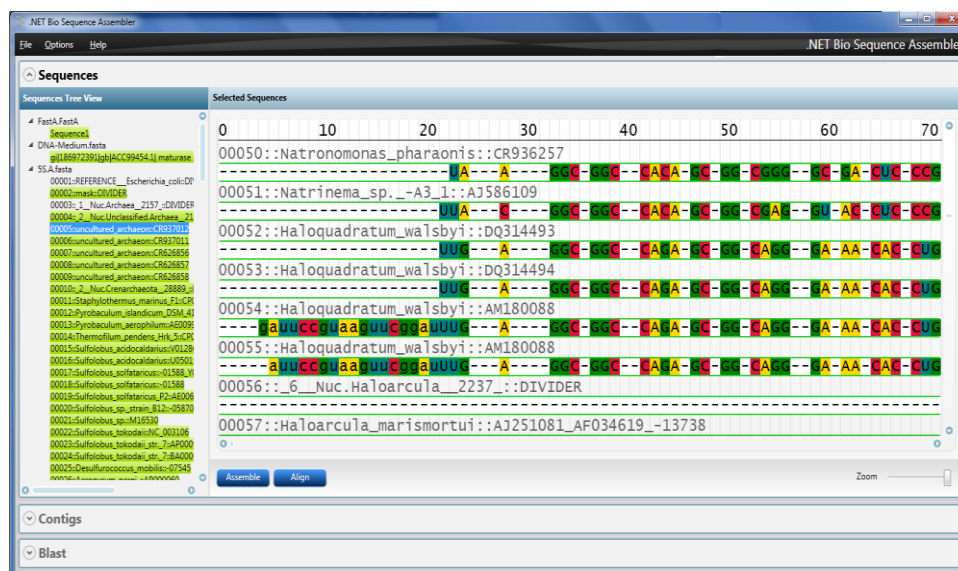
.NET Bio Sequence Assembler

File Options Help

.NET Bio Sequence Assemble

Sequences

Sequences Tree View

FastA.FastA
Sequence1
DNA-Medium.fasta
gi|186972391|gb|ACC99454.1| maturase
5S.A.fasta
00001::REFERENCE__Escherichia_coli::D
00002::mask::DIVIDER
00003::_1__Nuc.Archaea__2157_::DIVIDER
00004::_2__Nuc.Unclassified.Archaea__21
00005::uncultured_archaeon::CR937012
00006::uncultured_archaeon::CR937011
00007::uncultured_archaeon::CR626856
00008::uncultured_archaeon::CR626857
00009::uncultured_archaeon::CR626858
00010::_2__Nuc.Crenarchaeota__28889_::
00011::Staphylothermus_marinus_F1::CP
00012::Pyrobaculum_islandicum_DSM_4
00013::Pyrobaculum_aerophilum::AE009
00014::Thermofilum_pendens_Hrk_5::CP
00015::Sulfolobus_acidocaldarius::V0128
00016::Sulfolobus_acidocaldarius::U0501
00017::Sulfolobus_solfataricus::-01588_Y
00018::Sulfolobus_solfataricus::-01588
00019::Sulfolobus_solfataricus_P2::AE006
00020::Sulfolobus_sp._strain_B12::-05870
00021::Sulfolobus_sp.::M16530
00022::Sulfolobus_tokodaii::NC_003106
00023::Sulfolobus_tokodaii_str._7::AP000
00024::Sulfolobus_tokodaii_str._7::BA000
00025::Desulfurococcus_mobilis::-07545
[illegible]

Selected Sequences

0 10 20 30 40 50 60 70
00050::Natronomonas_pharaonis::CR936257
------------------UA---A----GGC-GGC--CACA-GC-GG-CGGG--GC-GA-CUC-CCG
00051::Natrinema_sp._-A3_1::AJ586109
------------------UUA---C----GGC-GGC--CACA-GC-GG-CGAC--GU-AC-CUC-CCG
00052::Haloquadratum_walsbyi::DQ314493
------------------UUG---A----GGC-GGC--CAGA-GC-GG-CAGG--GA-AA-CAC-CUG
00053::Haloquadratum_walsbyi::DQ314494
------------------UUG---A----GGC-GGC--CAGA-GC-GG-CAGG--GA-AA-CAC-CUG
00054::Haloquadratum_walsbyi::AM180088
-----gauuccguaaguucggaUUG---A----GGC-GGC--CAGA-GC-GG-CAGG--GA-AA-CAC-CUG
00055::Haloquadratum_walsbyi::AM180088
------auuccguaaguucggaUUG---A----GGC-GGC--CAGA-GC-GG-CAGG--GA-AA-CAC-CUG
00056::_6__Nuc.Haloarcula__2237_::DIVIDER
----------------------------------------------------------------------
00057::Haloarcula_marismortui::AJ251081_AF034619_-13738

Assemble Align

Zoom

Contigs

Blast